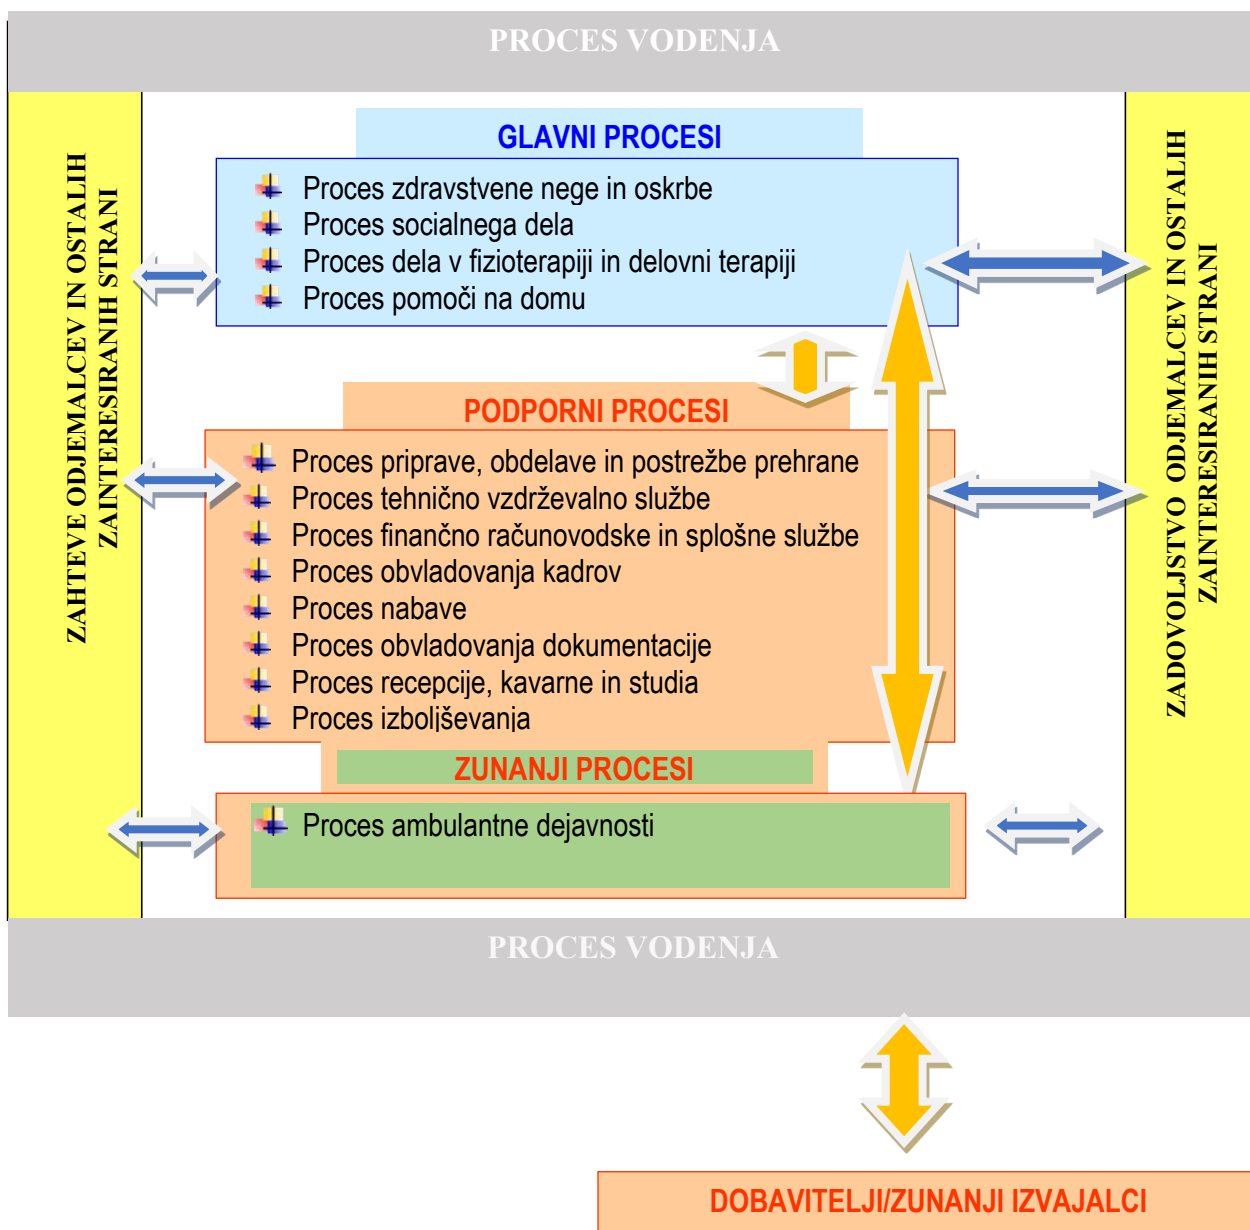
PROCES VODENJA

ZAHTEVE ODJEMALCEV IN OSTALIH ZAINTERESIRANIH STRANI

GLAVNI PROCESI

Proces zdravstvene nege in oskrbe
Proces socialnega dela
Proces dela v fizioterapiji in delovni terapiji
Proces pomoči na domu

PODPORNI PROCESI

Proces priprave, obdelave in postrežbe prehrane
Proces tehnično vzdrževalno službe
Proces finančno računovodske in splošne službe
Proces obvladovanja kadrov
Proces nabave
Proces obvladovanja dokumentacije
Proces recepcije, kavarne in studia
Proces izboljševanja

ZUNANJI PROCESI

Proces ambulantne dejavnosti

ZADOVOLJSTVO ODJEMALCEV IN OSTALIH ZAINTERESIRANIH STRANI

PROCES VODENJA

DOBAVITELJI/ZUNANJI IZVAJALCI